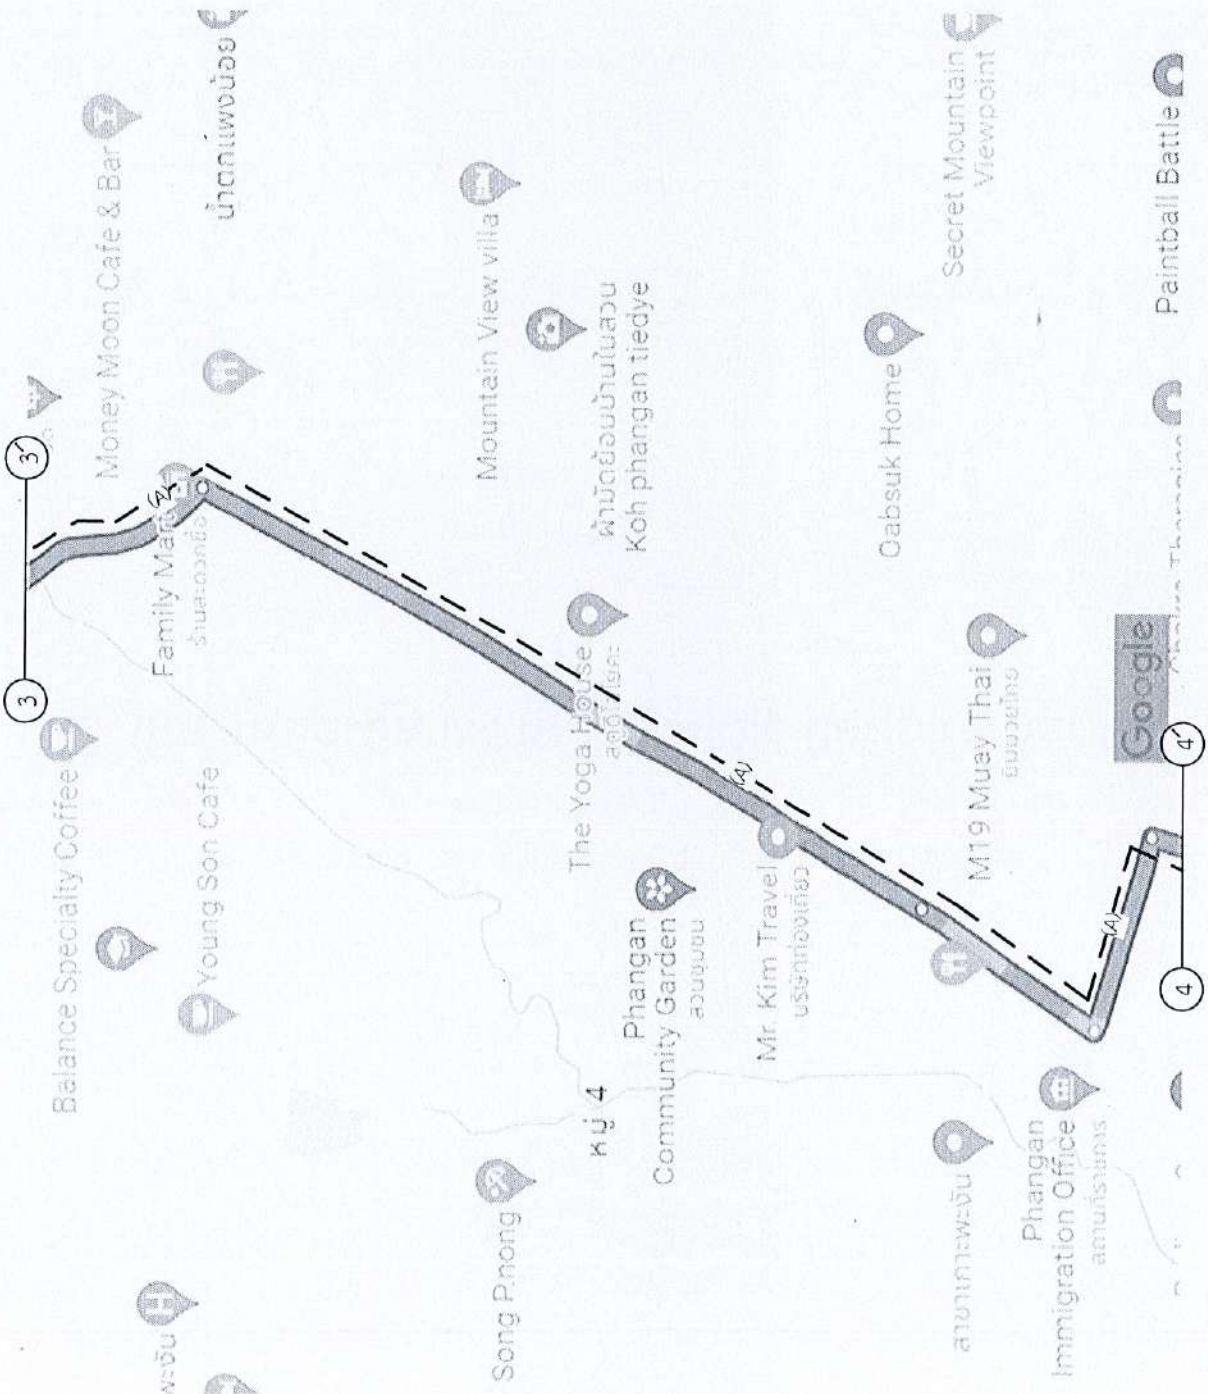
Balance Specialty Coffee

Young Son Cafe

Money Moon Cafe & Bar

บ้านแพงน้อย

Family Mart
ร้านสะดวกซื้อ

3

3'

(A)

Mountain View villa

ผ้ามัดย้อมบ้านใน Koh phangan tiedye

The Yoga House

Phangan Community Garden
สวนชุมชน

Mr. Kim Travel
บริษัทท่องเที่ยว

(A)

M19 Muay Thai
ยิมมวยไทย

Cabsuk Home

Secret Mountain Viewpoint

Paintball Battle

หมู่ 4

Song Pnong

สาขาเกาะพะงัน

Phangan Immigration Office
สำนักงานราชการ

(A)

4

4'

Google

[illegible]